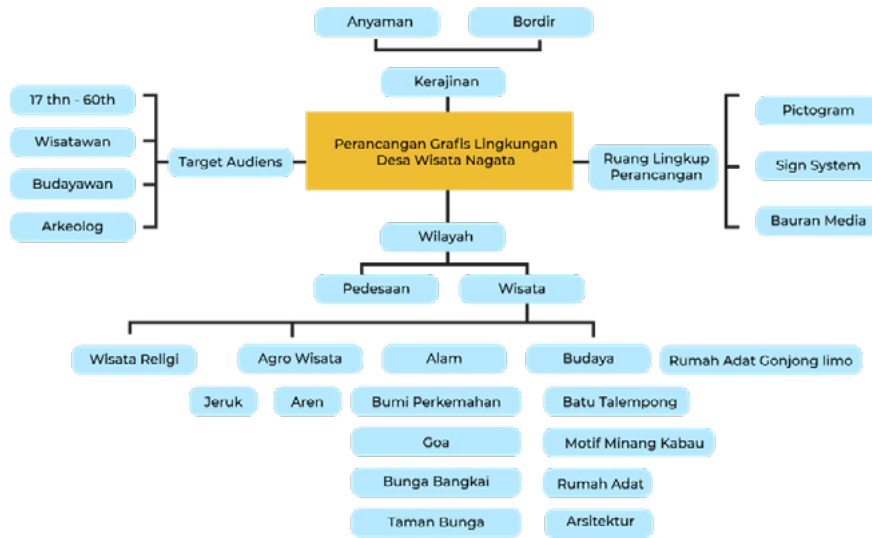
Anyaman

Bordir

Kerajinan

17 thn - 60th

Wisatawan

Budayawan

Arkeolog

Target Audiens

Perancangan Grafis Lingkungan Desa Wisata Nagata

Ruang Lingkup Perancangan

Pictogram

Sign System

Bauran Media

Wilayah

Pedesaan

Wisata

Wisata Religi

Agro Wisata

Alam

Budaya

Rumah Adat Gonjong limo

Jeruk

Aren

Bumi Perkemahan

Batu Talempong

Goa

Motif Minang Kabau

Bunga Bangkai

Rumah Adat

Taman Bunga

Arsitektur